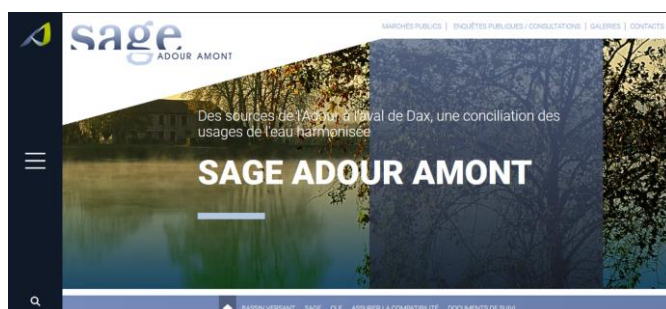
sage
ADOUR AMONT

MARCHÉS PUBLICS | ENQUÊTES PUBLIQUES / CONSULTATIONS | GALERIES | CONTACTS

Des sources de l'Adour à l'aval de Dax, une conciliation des usages de l'eau harmonisée

SAGE ADOUR AMONT

BASSIN VERSANT SAGE CLE ASSURER LA COMPATIBILITÉ DOCUMENTS DE SUIVI